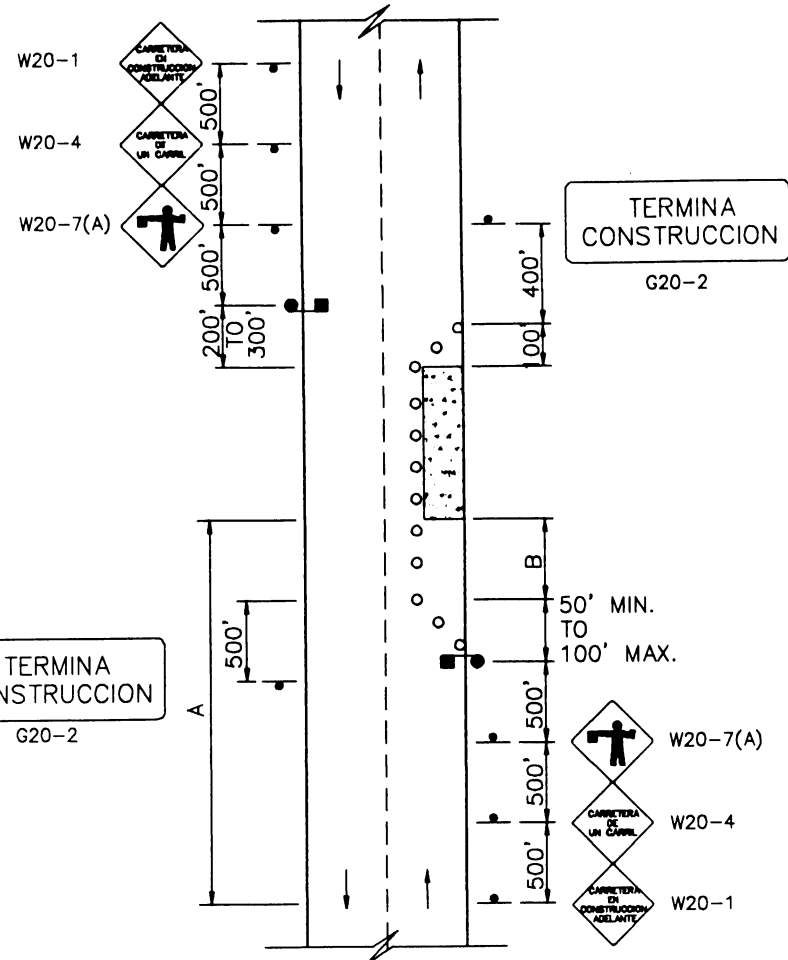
W20-1

CARRETERA EN CONSTRUCCION ADELANTE

500'

W20-4

CARRETERA DE UN CARRIL

500'

W20-7(A)

500'

200' TO 300'

TERMINA CONSTRUCCION

G20-2

400'

100'

B

50' MIN. TO 100' MAX.

TERMINA
NSTRUCCION

G20-2

500'

A

500'

W20-7(A)

500'

CARRETERA DE UN CARRIL

W20-4

500'

CARRETERA EN CONSTRUCCION ADELANTE

W20-1